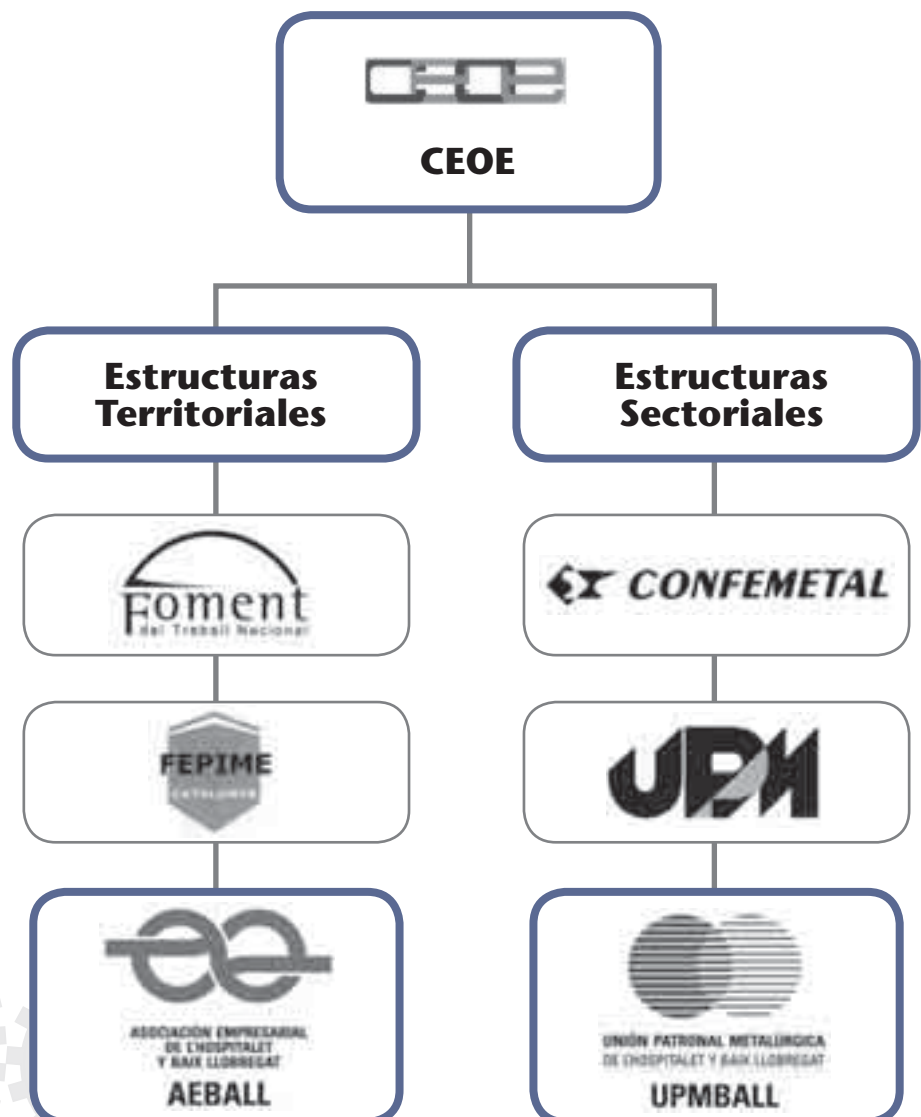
CEOE

CEOE

Estructuras Territoriales

Estructuras Sectoriales

Foment del Treball Nacional

CONFEMETAL

FEPIME CATALUNYA

UPM

ASSOCIACIÓN EMPRESARIAL DE L'HOSPITALET Y BAIX LLOBREGAT

AEBALL

UNIÓN PATRONAL METALÚRGICA DE L'HOSPITALET Y BAIX LLOBREGAT

UPMBALL